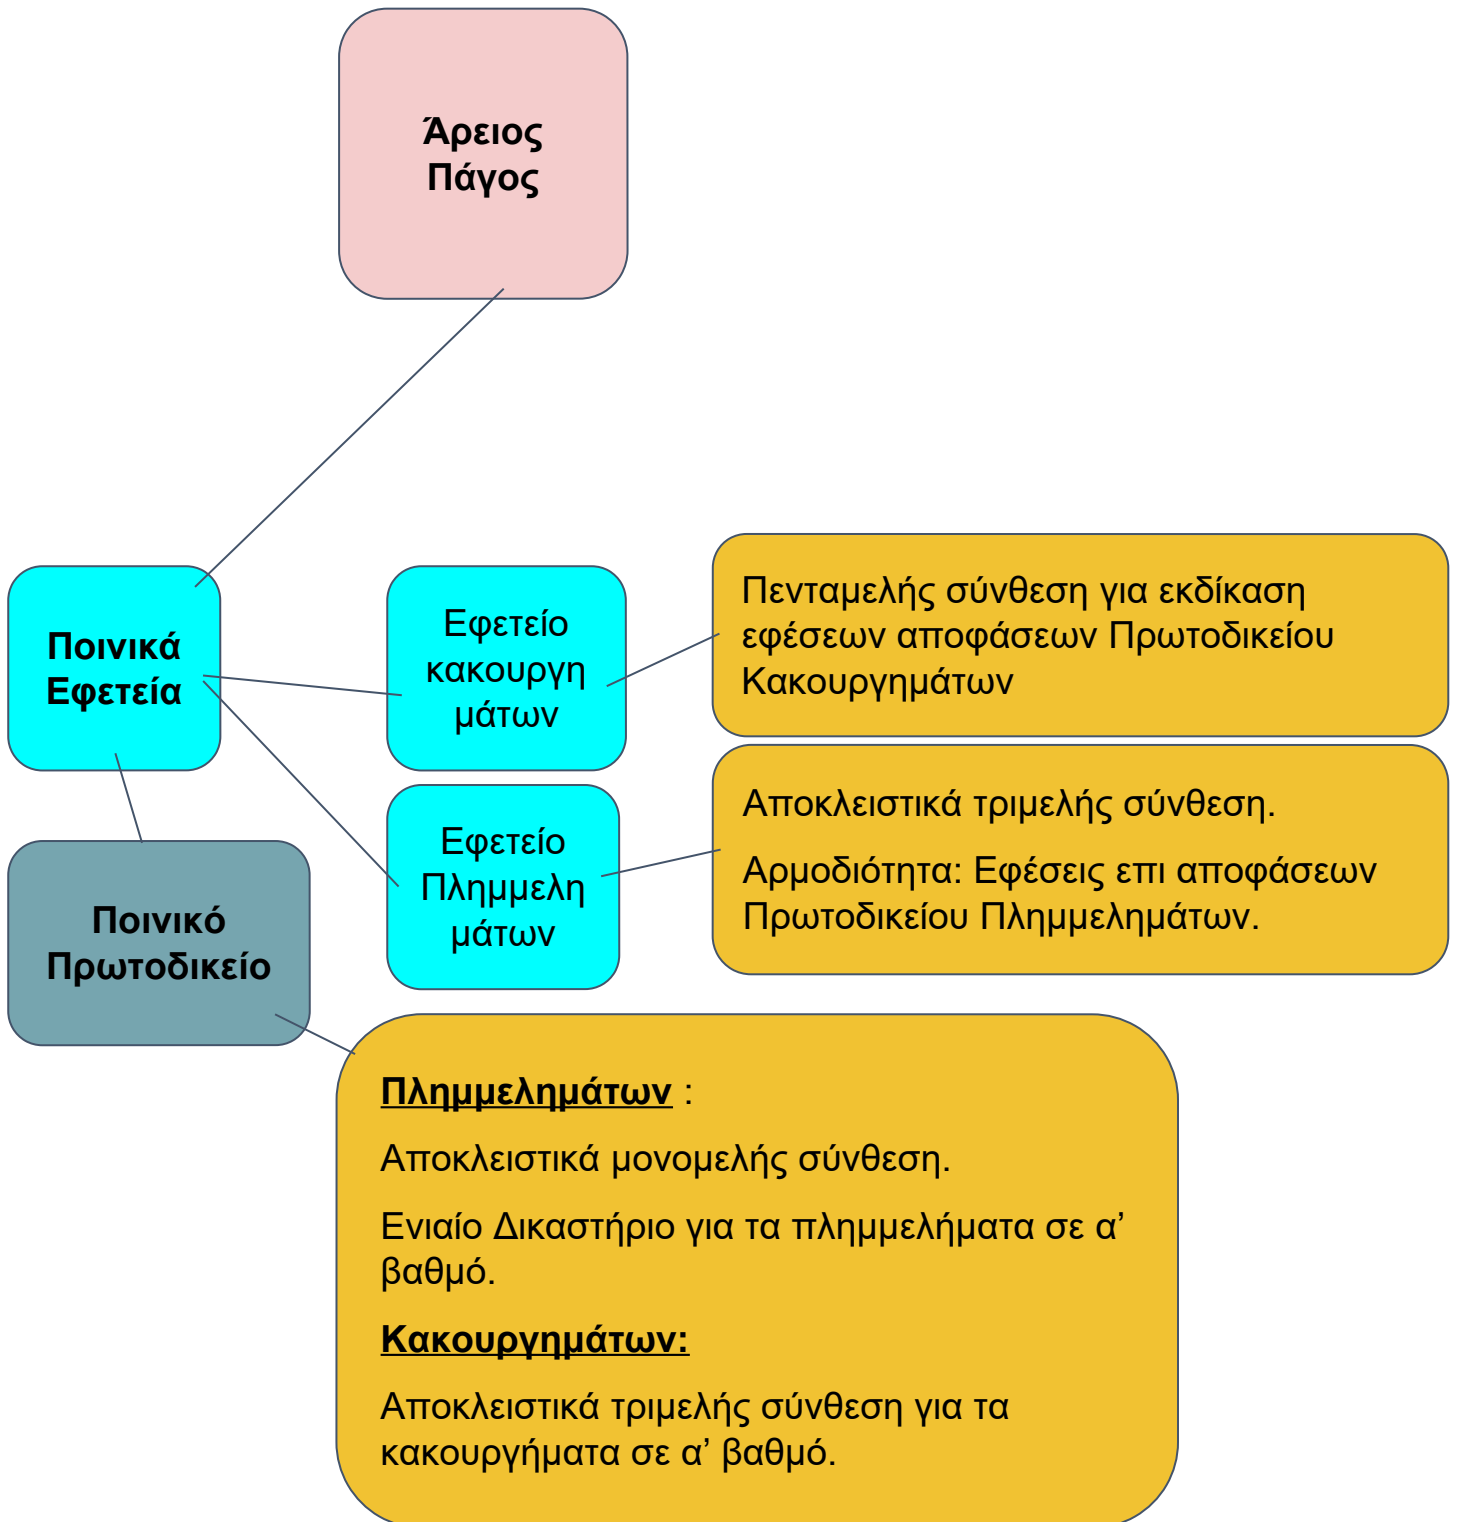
Άρειος Πάγος

Ποινικά Εφετεία

Εφετείο κακουργη μάτων

Πενταμελής σύνθεση για εκδίκαση εφέσεων αποφάσεων Πρωτοδικείου Κακουργημάτων

Εφετείο Πλημμελη μάτων

Αποκλειστικά τριμελής σύνθεση.

Αρμοδιότητα: Εφέσεις επι αποφάσεων Πρωτοδικείου Πλημμελημάτων.

Ποινικό Πρωτοδικείο

Πλημμελημάτων :

Αποκλειστικά μονομελής σύνθεση.

Ενιαίο Δικαστήριο για τα πλημμελήματα σε α’ βαθμό.

Κακουργημάτων:

Αποκλειστικά τριμελής σύνθεση για τα κακουργήματα σε α’ βαθμό.